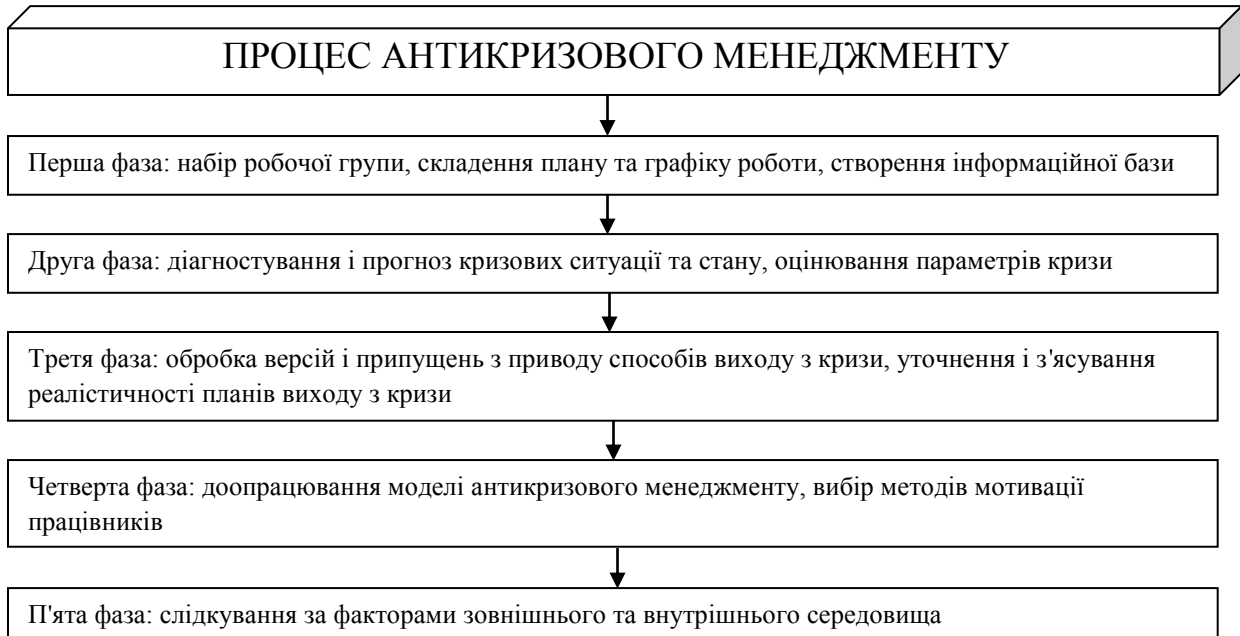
ПРОЦЕС АНТИКРИЗОВОГО МЕНЕДЖМЕНТУ

Перша фаза: набір робочої групи, складення плану та графіку роботи, створення інформаційної бази

Друга фаза: діагностування і прогноз кризових ситуації та стану, оцінювання параметрів кризи

Третя фаза: обробка версій і припущень з приводу способів виходу з кризи, уточнення і з'ясування реалістичності планів виходу з кризи

Четверта фаза: доопрацювання моделі антикризового менеджменту, вибір методів мотивації працівників

П'ята фаза: слідкування за факторами зовнішнього та внутрішнього середовища